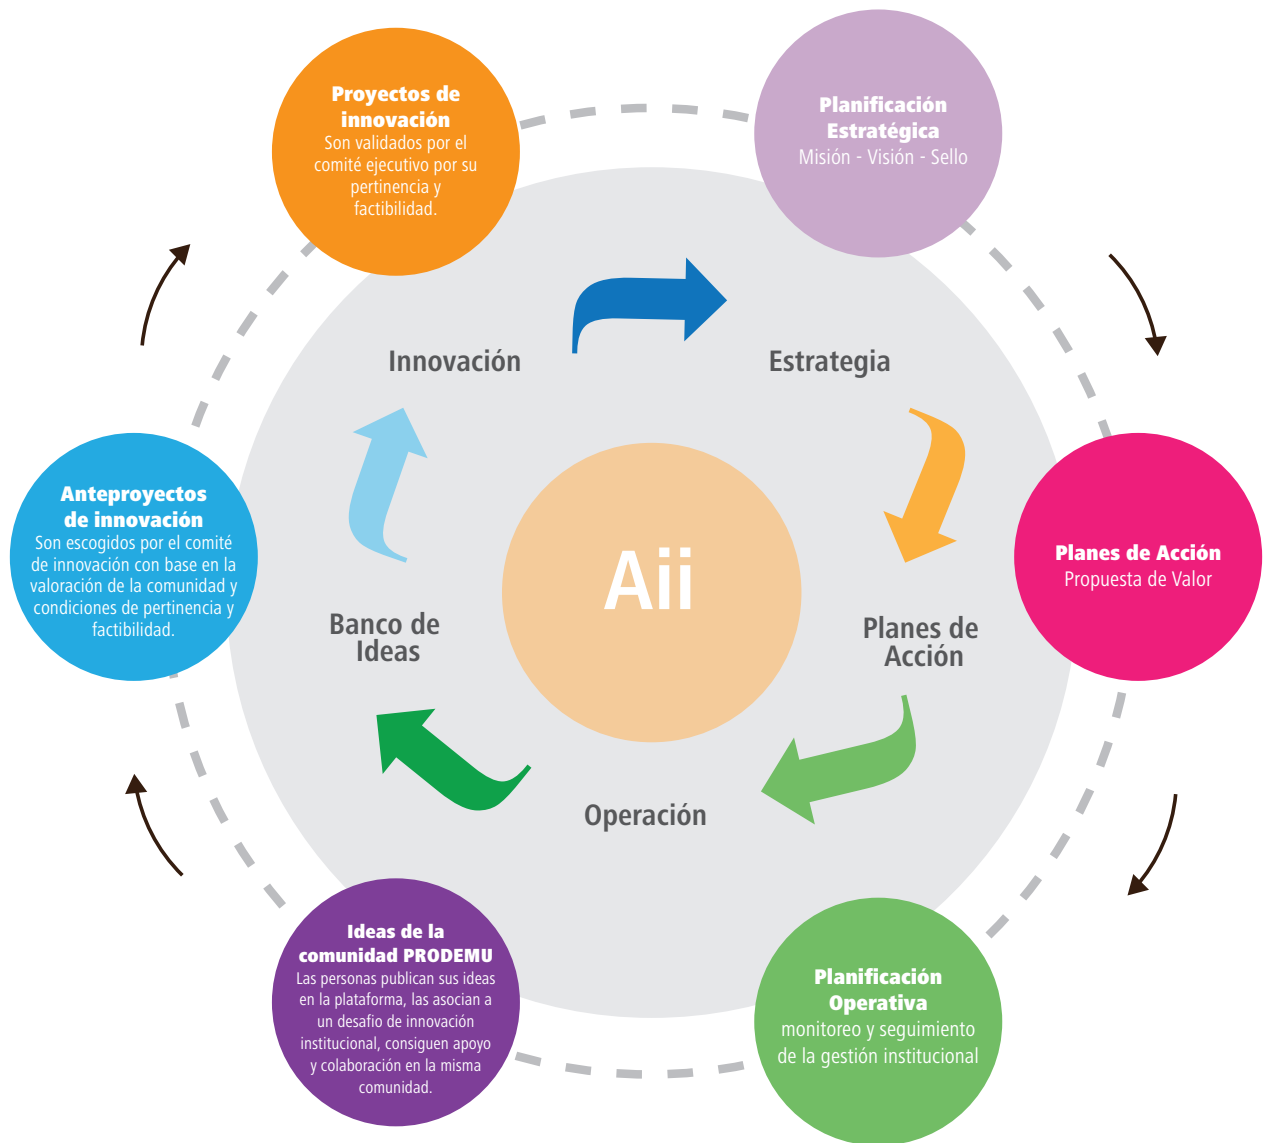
Proyectos de innovación
Son validados por el comité ejecutivo por su pertinencia y factibilidad.

Planificación Estratégica
Misión - Visión - Sello

Innovación

Estrategia

Anteproyectos de innovación
Son escogidos por el comité de innovación con base en la valoración de la comunidad y condiciones de pertinencia y factibilidad.

Aii

Planes de Acción
Propuesta de Valor

Banco de Ideas

Planes de Acción

Operación

Ideas de la comunidad PRODEMU
Las personas publican sus ideas en la plataforma, las asocian a un desafío de innovación institucional, consiguen apoyo y colaboración en la misma comunidad.

Planificación Operativa
monitoreo y seguimiento de la gestión institucional